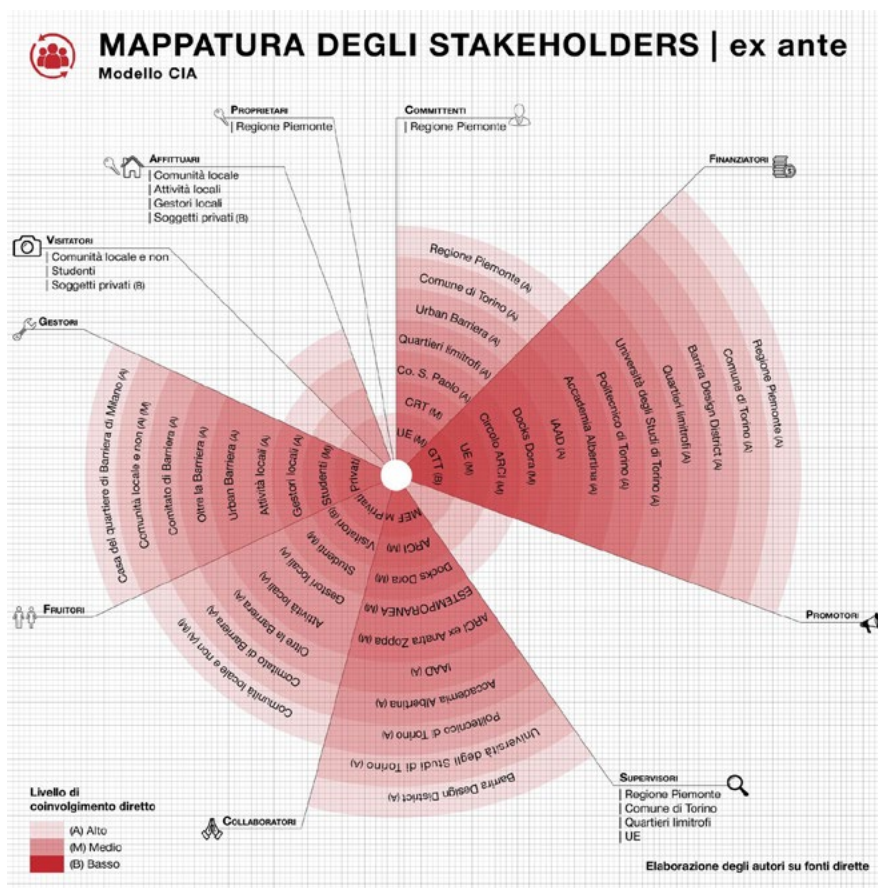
MAPPATURA DEGLI STAKEHOLDERS | ex ante
Modello CIA

Proprietari
| Regione Piemonte

Committenti
| Regione Piemonte

Affittuari
| Comunità locale
| Attività locali
| Gestori locali
| Soggetti privati (B)

Visitatori
| Comunità locale e non
| Studenti
| Soggetti privati (B)

Gestori

Finanziatori

Regione Piemonte (A)
Comune di Torino (A)
Urban Barriera (A)
Quartieri limitrofi (A)
Co. S. Paolo (A)
CRT (M)
UE (M)
GTT (B)

Circolo ARCI (M)
UE (M)
Docks Dora (M)
IAAD (A)
Accademia Albertina (A)
Politecnico di Torino (A)
Università degli Studi di Torino (A)
Quartieri limitrofi (A)
Barriera Design District (A)
Comune di Torino (A)
Regione Piemonte (A)

Casa del quartiere di Barriera di Milano (A)
Comunità locale e non (M)
Comitato di Barriera (A)
Oltre la Barriera (A)
Urban Barriera (A)
Attività locali (A)
Gestori locali (A)
Studenti (M)
Privati

MEF M Privati
Visitatori (B)
Studenti (M)
Gestori locali (A)
Attività locali (A)
Oltre la Barriera (A)
Comitato di Barriera (A)
Comunità locale e non (A) (M)

ARCI (M)
Docks Dora (M)
ESTEMPORANEA (M)
ARCI ex Arata Zoppa (M)
IAAD (A)
Accademia Albertina (A)
Politecnico di Torino (A)
Università degli Studi di Torino (A)
Barrira Design District (A)

Fruitori

Promotori

Supervisori
| Regione Piemonte
| Comune di Torino
| Quartieri limitrofi
| UE

Collaboratori

Livello di coinvolgimento diretto
(A) Alto
(M) Medio
(B) Basso

Elaborazione degli autori su fonti dirette